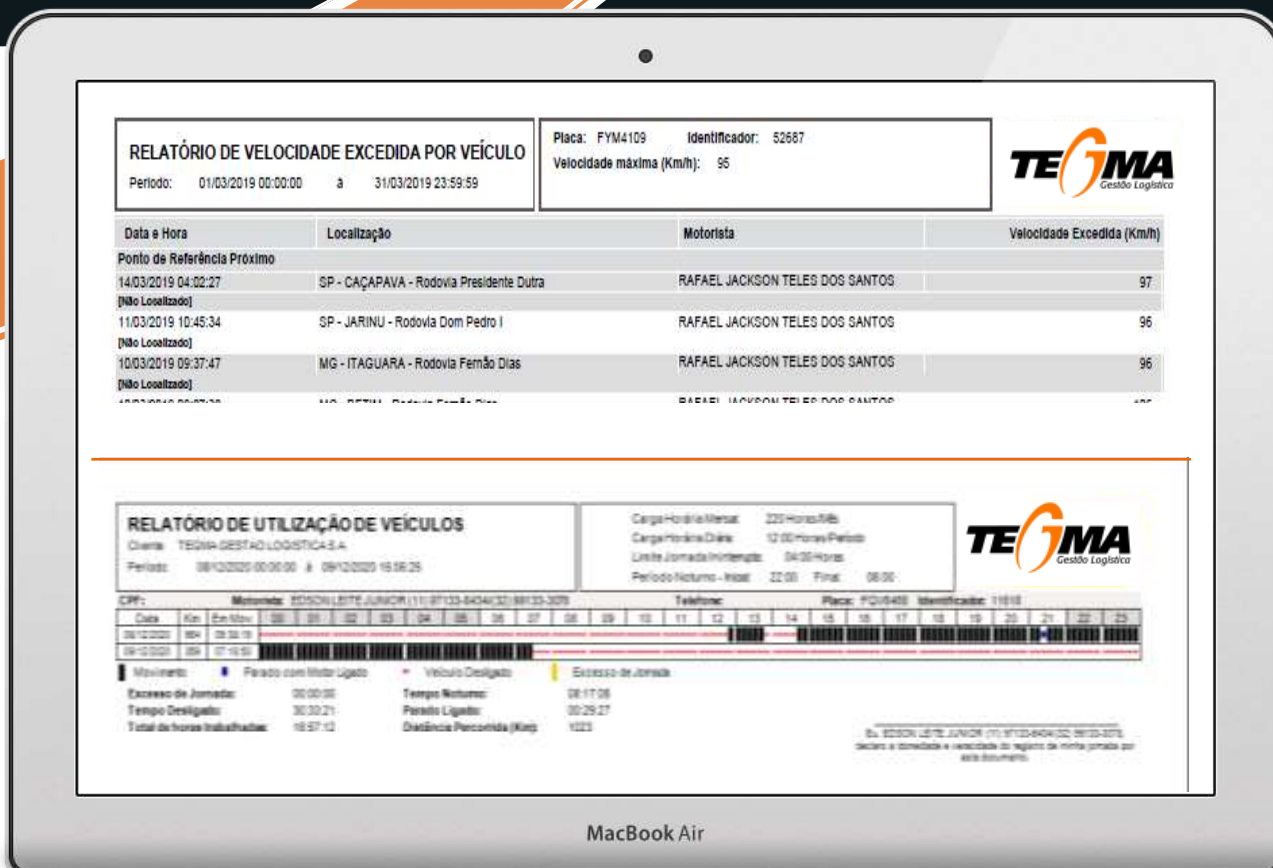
RELATÓRIO DE VELOCIDADE EXCEDIDA POR VEÍCULO
Período: 01/03/2019 00:00:00 à 31/03/2019 23:59:59

Placa: FYM4109 Identificador: 52687
Velocidade máxima (Km/h): 95

TEGMA Gestão Logística

| Data e Hora | Localização | Motorista | Velocidade Excedida (Km/h) |
|---|---|---|---|
| Ponto de Referência Próximo | | | |
| 14/03/2019 04:02:27 | SP - CAÇAPAVA - Rodovia Presidente Dutra | RAFAEL JACKSON TELES DOS SANTOS | 97 |
| [Não Localizado] | | | |
| 11/03/2019 10:45:34 | SP - JARINU - Rodovia Dom Pedro I | RAFAEL JACKSON TELES DOS SANTOS | 96 |
| [Não Localizado] | | | |
| 10/03/2019 09:37:47 | MG - ITAGUARA - Rodovia Fernão Dias | RAFAEL JACKSON TELES DOS SANTOS | 96 |
| [Não Localizado] | | | |
| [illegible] | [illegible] | RAFAEL JACKSON TELES DOS SANTOS | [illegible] |

RELATÓRIO DE UTILIZAÇÃO DE VEÍCULOS
Cliente: TEGMA GESTAO LOGISTICA S.A.
Período: 09/12/2020 00:00:00 à 09/12/2020 15:56:25

Carga Horária Mensal: 220 Horas/Mês
Carga Horária Diária: 12:00 Horas/Período
Limite Jornada Ininterrupta: 04:00 Horas
Período Noturno - Início: 22:00 Final: 06:00

TEGMA Gestão Logística

CPF: Motorista: EDSON LEITE JUNIOR (11) 97133-8404(32) 99133-3078 Telefone: Placa: FQV6400 Identificador: 11818

| Data | Km | Em Mov. | 00 | 01 | 02 | 03 | 04 | 05 | 06 | 07 | 08 | 09 | 10 | 11 | 12 | 13 | 14 | 15 | 16 | 17 | 18 | 19 | 20 | 21 | 22 | 23 |
|---|---|---|---|---|---|---|---|---|---|---|---|---|---|---|---|---|---|---|---|---|---|---|---|---|---|---|
| 08/12/2020 | 864 | 09:30:19 | | | | | | | | | | | | | | | | | | | | | | | | |
| 09/12/2020 | 359 | 07:10:50 | | | | | | | | | | | | | | | | | | | | | | | | |

Movimento · Parado com Motor Ligado · Veículo Desligado · Excesso de Jornada

Excesso de Jornada: 00:00:00
Tempo Desligado: 30:32:21
Total de horas trabalhadas: 16:57:12
Tempo Noturno: 08:17:06
Parado Ligado: 00:29:27
Distância Percorrida (Km): 1223

Eu, EDSON LEITE JUNIOR (11) 97133-8404(32) 99133-3078, declaro a idoneidade e veracidade do registro de minha jornada por este documento.

MacBook Air